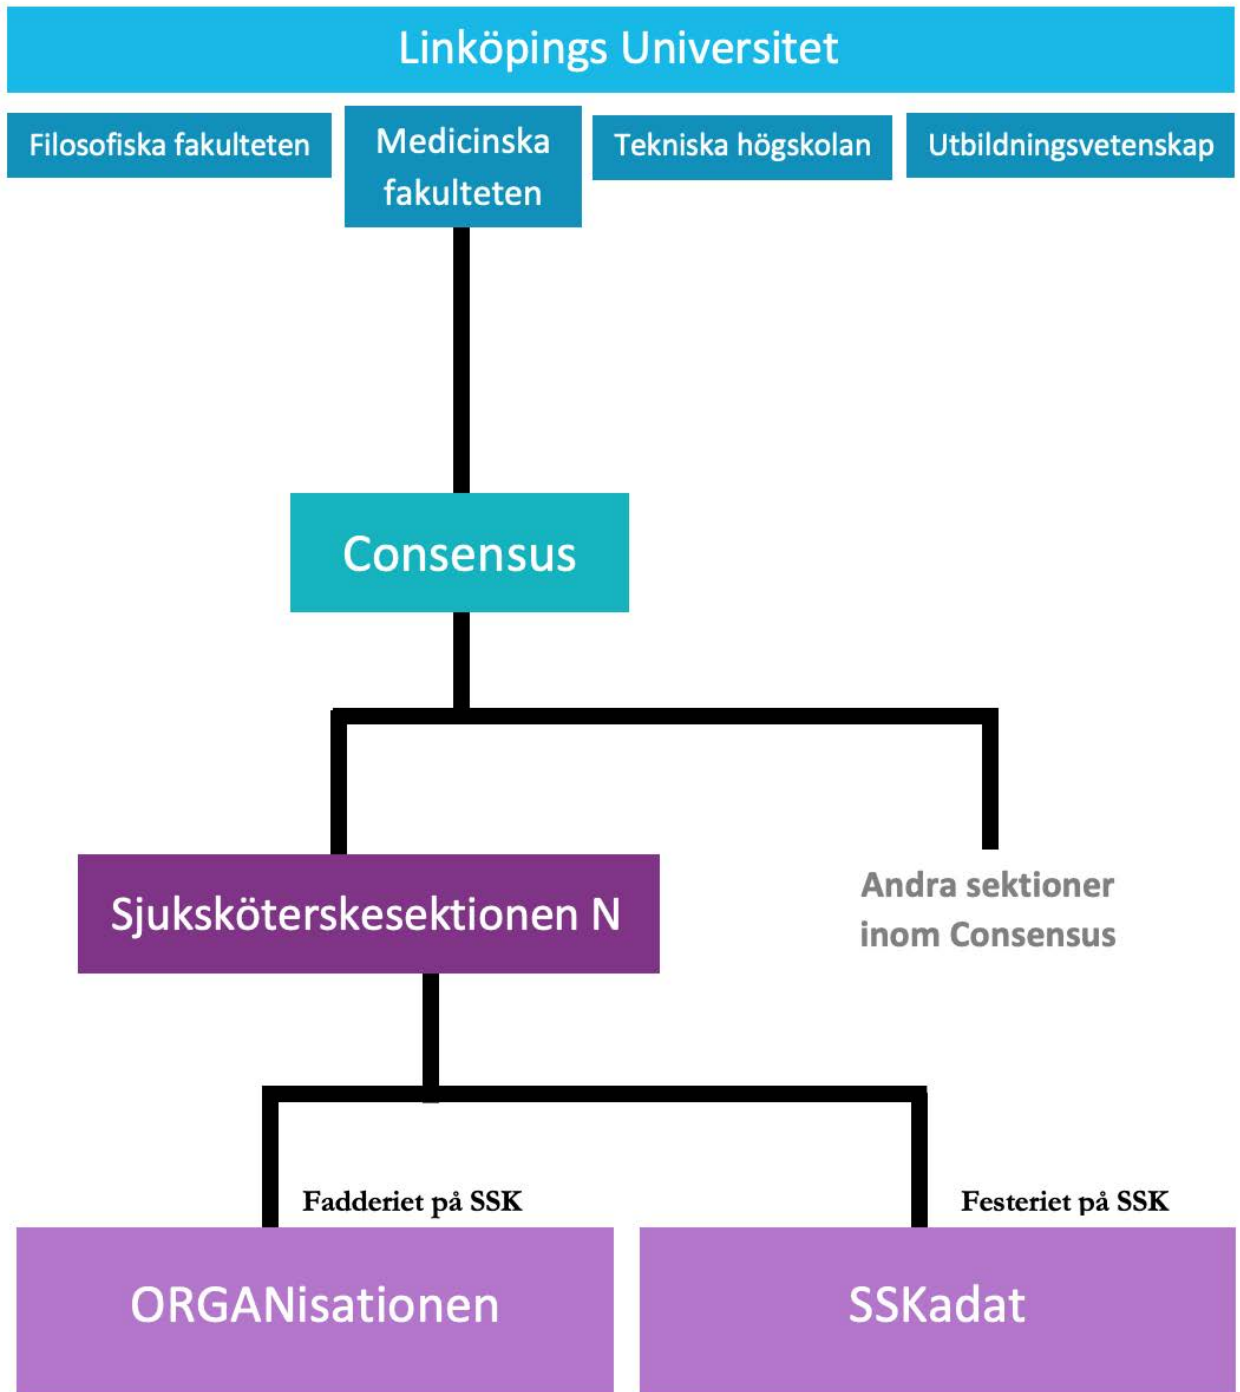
Linköpings Universitet

Filosofiska fakulteten

Medicinska fakulteten

Tekniska högskolan

Utbildningsvetenskap

Consensus

Sjuksköterskesektionen N

Andra sektioner inom Consensus

Fadderiet på SSK

Festeriet på SSK

ORGANisationen

SSKadat